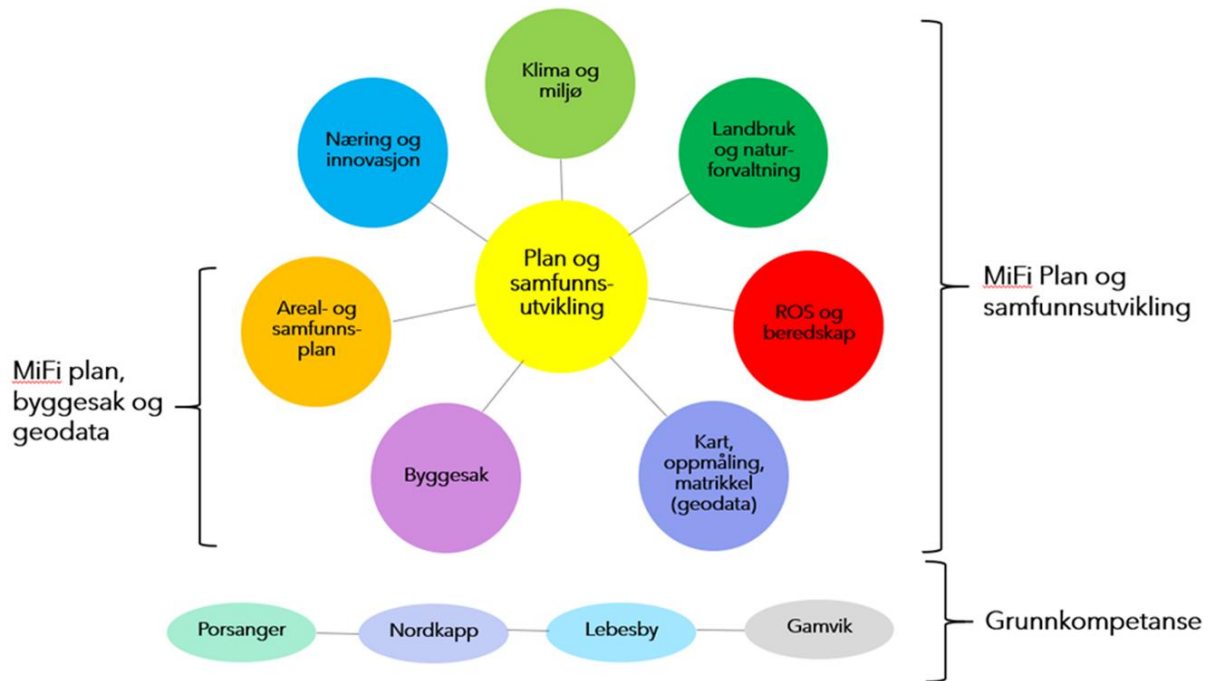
Klima og miljø

Næring og innovasjon

Landbruk og naturforvaltning

Plan og samfunnsutvikling

Areal- og samfunnsplan

ROS og beredskap

MiFi Plan og samfunnsutvikling

MiFi plan, byggesak og geodata

Byggesak

Kart, oppmåling, matrikkel (geodata)

Porsanger

Nordkapp

Lebesby

Gamvik

Grunnkompetanse